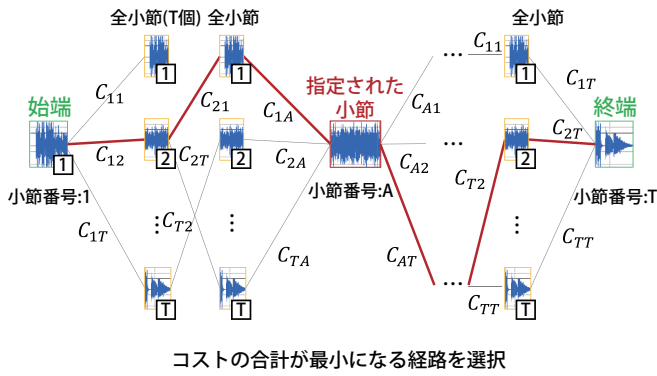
全小節(T個) 全小節

全小節

始端

終端

指定された小節

$C_{11}$

$C_{12}$

$C_{1T}$

$C_{21}$

$C_{2T}$

$C_{T2}$

$C_{1A}$

$C_{2A}$

$C_{TA}$

$C_{A1}$

$C_{A2}$

$C_{AT}$

$C_{11}$

$C_{1T}$

$C_{2T}$

$C_{T2}$

$C_{TT}$

$C_{TT}$

1

2

T

1

2

T

1

2

T

1

2

T

…

…

…

…

⋮

⋮

⋮

小節番号:1

小節番号:A

小節番号:T

コストの合計が最小になる経路を選択